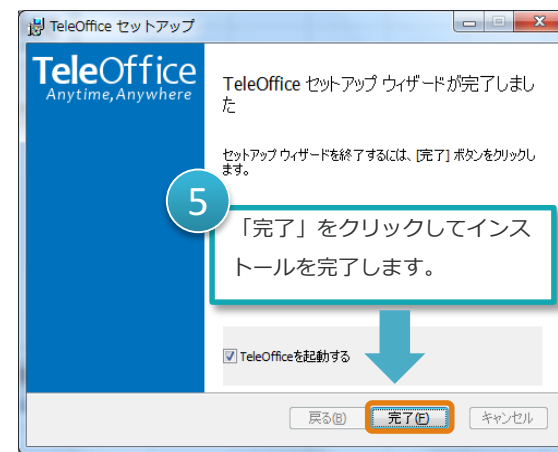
TeleOffice セットアップ

TeleOffice
Anytime, Anywhere

TeleOffice セットアップ ウィザードが完了しました

セットアップ ウィザードを終了するには、[完了] ボタンをクリックします。

5

「完了」をクリックしてインストールを完了します。

☑ TeleOfficeを起動する

戻る(B)　完了(F)　キャンセル